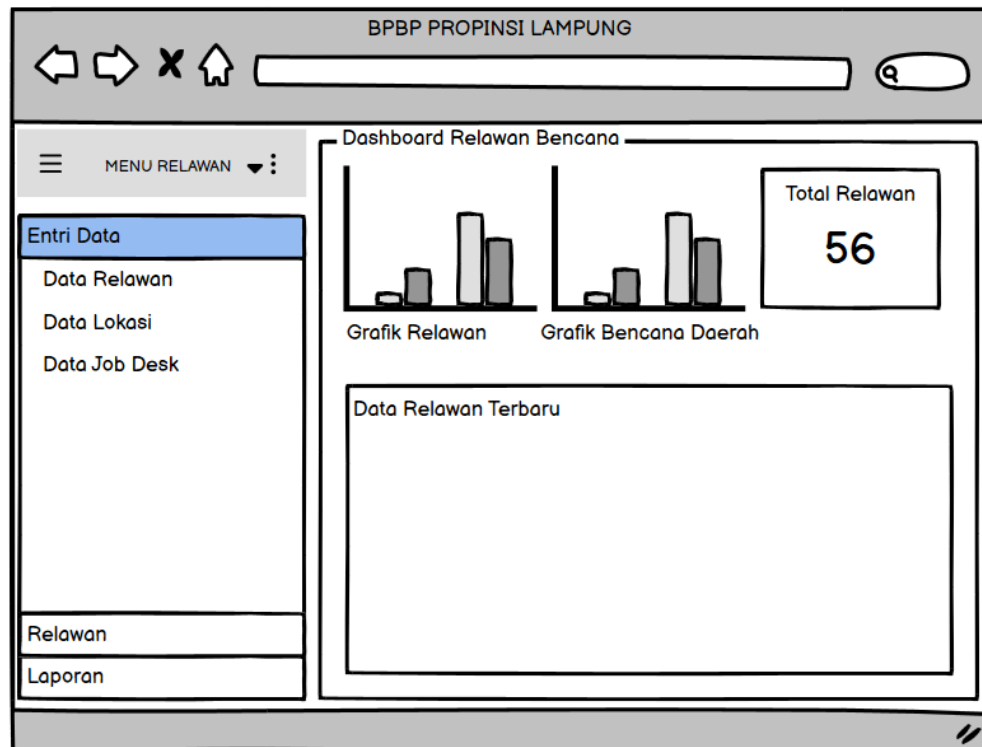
BPBP PROPINSI LAMPUNG

MENU RELAWAN

Entri Data

Data Relawan

Data Lokasi

Data Job Desk

Relawan

Laporan

Dashboard Relawan Bencana

Grafik Relawan

Grafik Bencana Daerah

Total Relawan

56

Data Relawan Terbaru